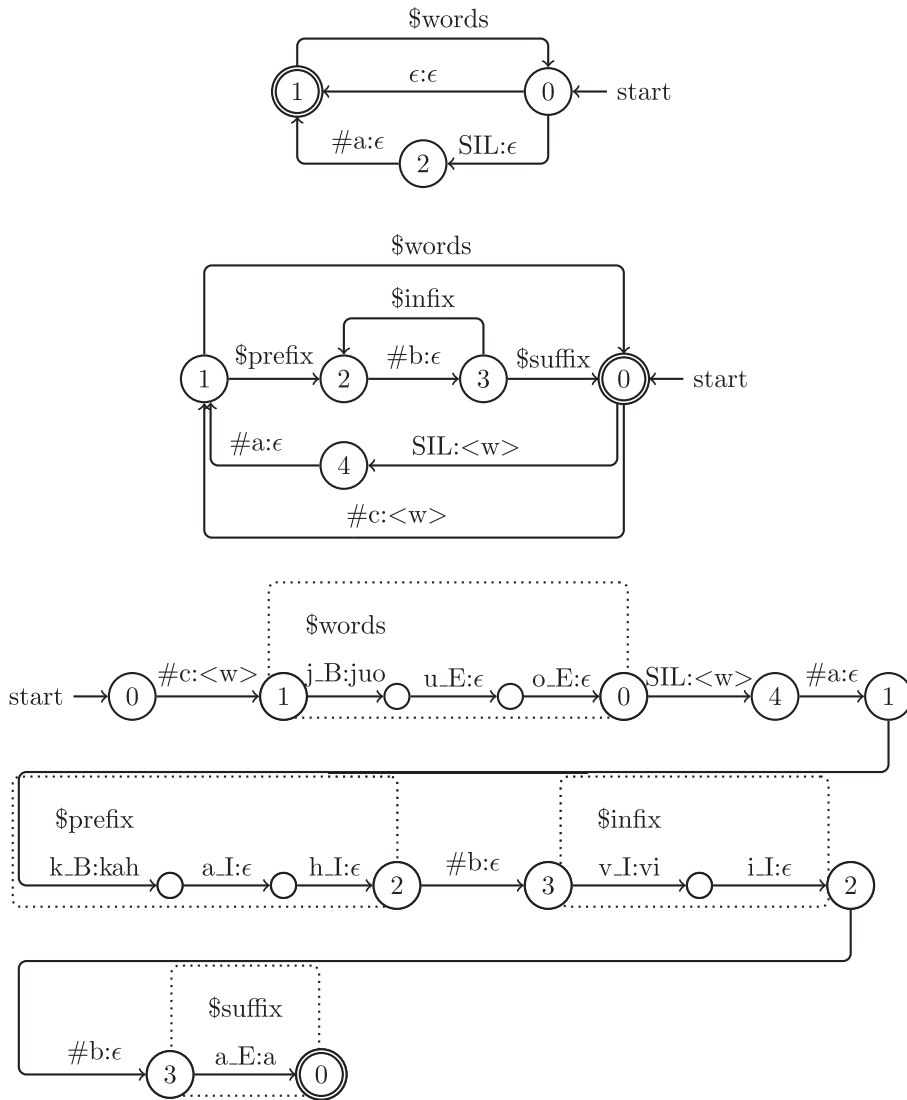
\$words

1 $\epsilon$:$\epsilon$ 0 start

#a:$\epsilon$ 2 SIL:$\epsilon$

\$words

\$infix

1 \$prefix 2 #b:$\epsilon$ 3 \$suffix 0 start

#a:$\epsilon$ 4 SIL:<w>

#c:<w>

\$words

start 0 #c:<w> 1 j_B:juo u_E:$\epsilon$ o_E:$\epsilon$ 0 SIL:<w> 4 #a:$\epsilon$ 1

\$prefix

k_B:kah a_I:$\epsilon$ h_I:$\epsilon$ 2 #b:$\epsilon$ 3

\$infix

v_I:vi i_I:$\epsilon$ 2

\$suffix

#b:$\epsilon$ 3 a_E:a 0